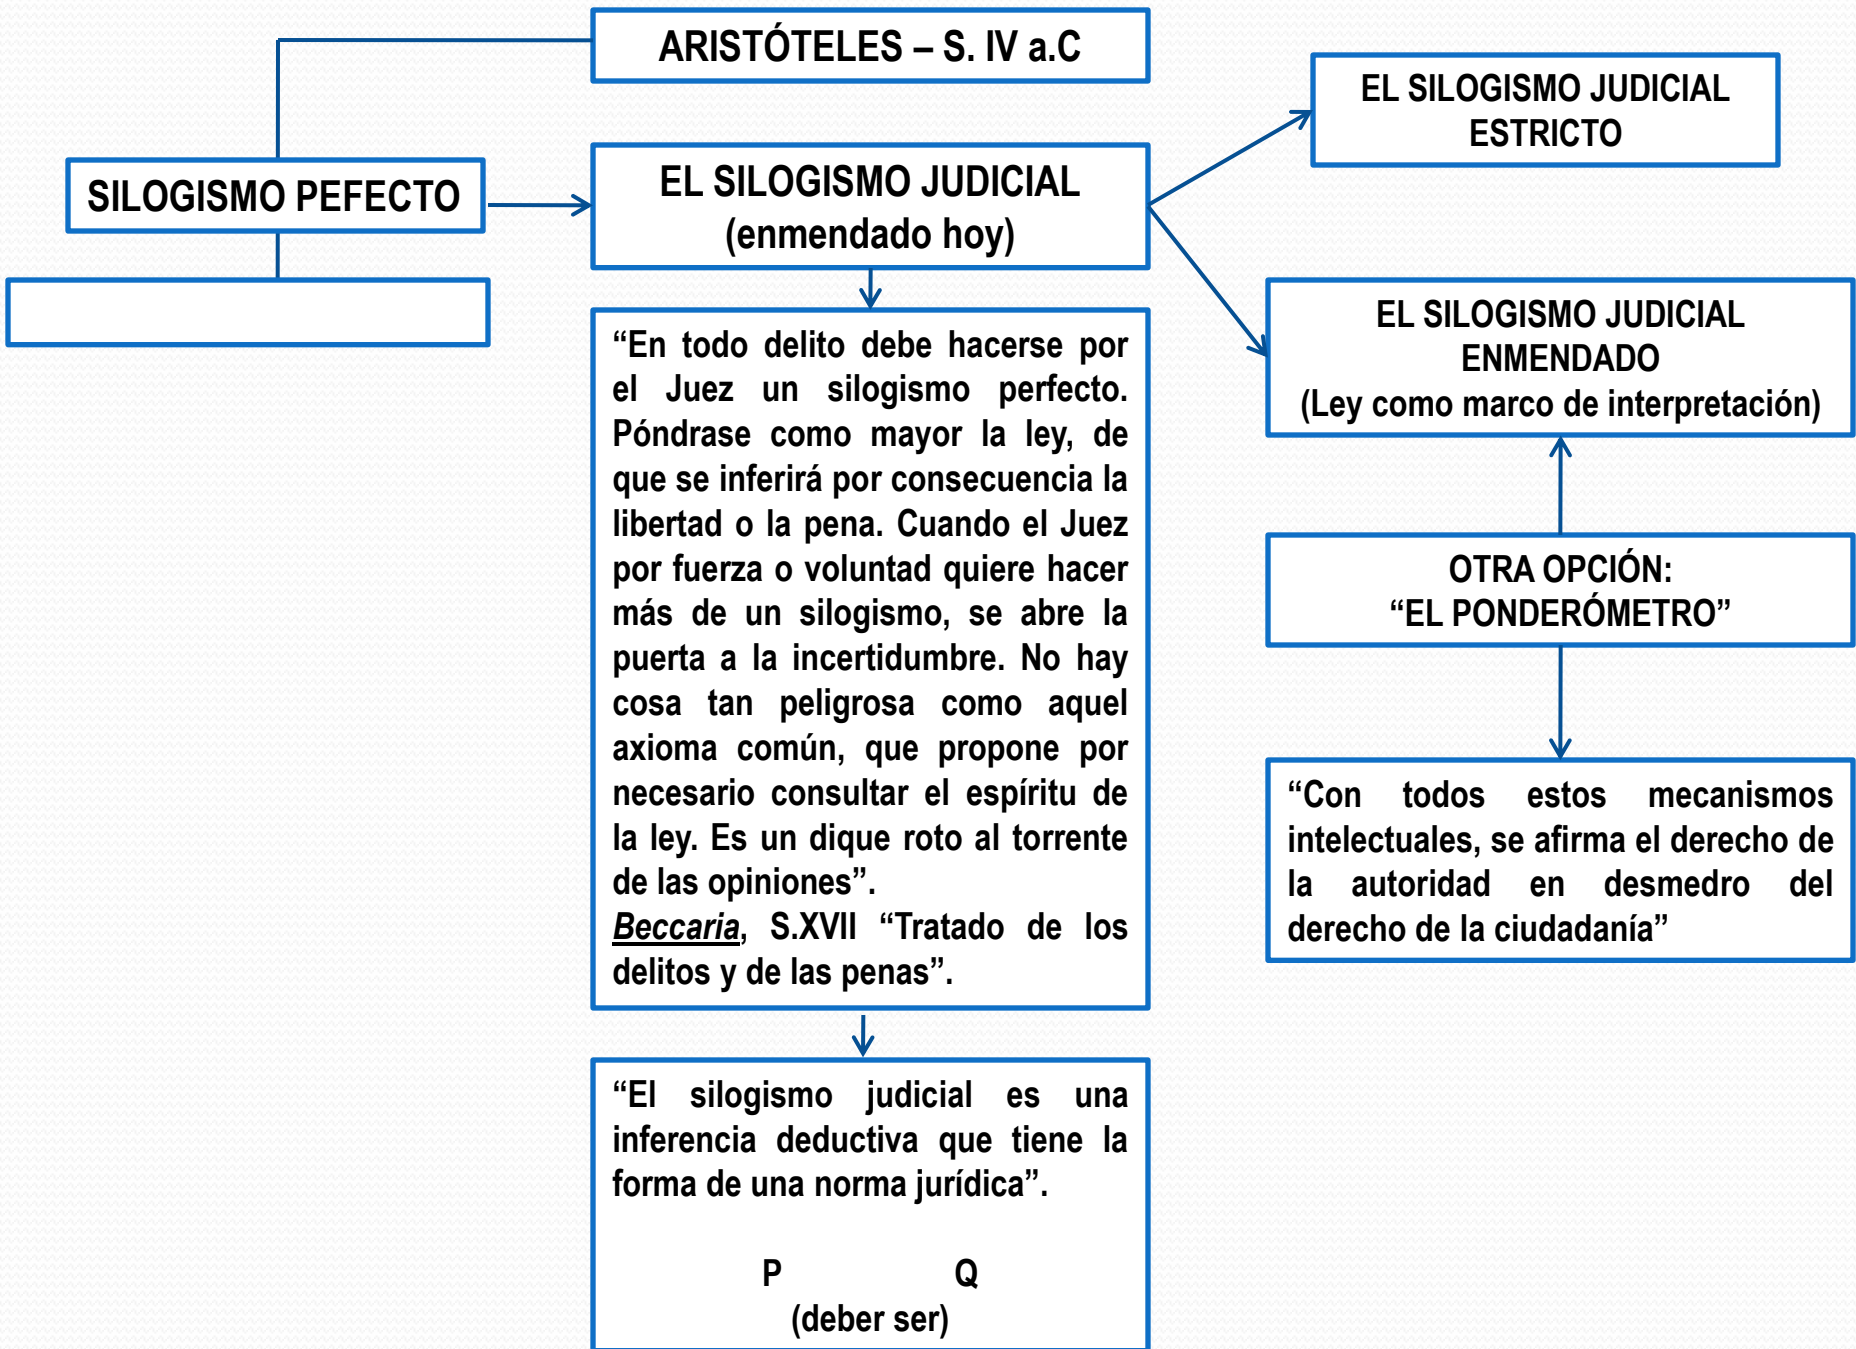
ARISTÓTELES – S. IV a.C

SILOGISMO PEFECTO

EL SILOGISMO JUDICIAL (enmendado hoy)

EL SILOGISMO JUDICIAL ESTRICTO

EL SILOGISMO JUDICIAL ENMENDADO (Ley como marco de interpretación)

“En todo delito debe hacerse por el Juez un silogismo perfecto. Póndrase como mayor la ley, de que se inferirá por consecuencia la libertad o la pena. Cuando el Juez por fuerza o voluntad quiere hacer más de un silogismo, se abre la puerta a la incertidumbre. No hay cosa tan peligrosa como aquel axioma común, que propone por necesario consultar el espíritu de la ley. Es un dique roto al torrente de las opiniones”.
Beccaria, S.XVII “Tratado de los delitos y de las penas”.

OTRA OPCIÓN: “EL PONDERÓMETRO”

“Con todos estos mecanismos intelectuales, se afirma el derecho de la autoridad en desmedro del derecho de la ciudadanía”

“El silogismo judicial es una inferencia deductiva que tiene la forma de una norma jurídica”.

P Q
(deber ser)